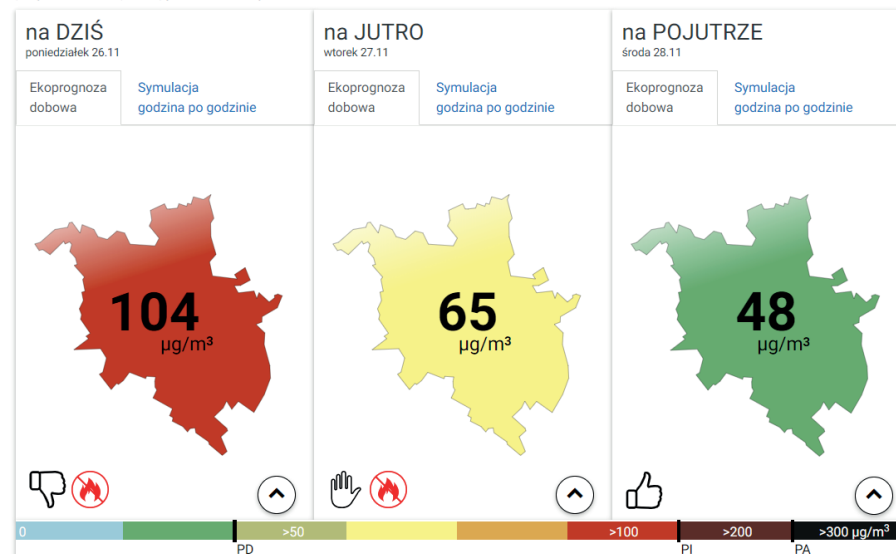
na DZIŚ
poniedziałek 26.11

Ekoprognoza dobowa

Symulacja godzina po godzinie

104
μg/m³

na JUTRO
wtorek 27.11

Ekoprognoza dobowa

Symulacja godzina po godzinie

65
μg/m³

na POJUTRZE
środa 28.11

Ekoprognoza dobowa

Symulacja godzina po godzinie

48
μg/m³

0
>50
>100
>200
>300 μg/m³
PD
PI
PA